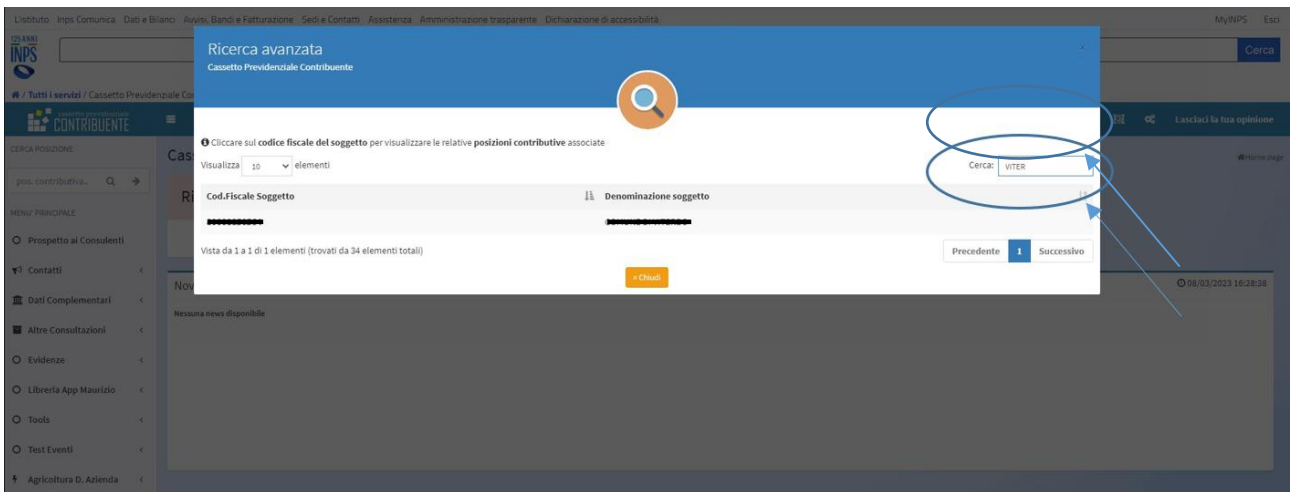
L'Istituto Inps Comunica Dati e Bilanci Avvisi, Bandi e Fatturazione Sedi e Contatti Assistenza Amministrazione trasparente Dichiarazione di accessibilità MyINPS Esci

125 ANNI INPS

Cerca

/ Tutti i servizi / Cassetto Previdenziale Co

Cassetto previdenziale CONTRIBUENTE

Lasciaci la tua opinione

CERCA POSIZIONE

pos. contributiva...

MENU' PRINCIPALE

Prospetto ai Consulenti

Contatti

Dati Complementari

Altre Consultazioni

Evidenze

Libreria App Maurizio

Tools

Test Eventi

Agricoltura D. Azienda

Cas

Ri

Nov

Nessuna news disponibile

Home page

08/03/2023 16:28:38

Ricerca avanzata
Cassetto Previdenziale Contribuente

Cliccare sul codice fiscale del soggetto per visualizzare le relative posizioni contributive associate

Visualizza 10 elementi

Cerca: VITER

| Cod.Fiscale Soggetto | Denominazione soggetto |
|---|---|
| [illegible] | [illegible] |

Vista da 1 a 1 di 1 elementi (trovati da 34 elementi totali)

Precedente 1 Successivo

× Chiudi